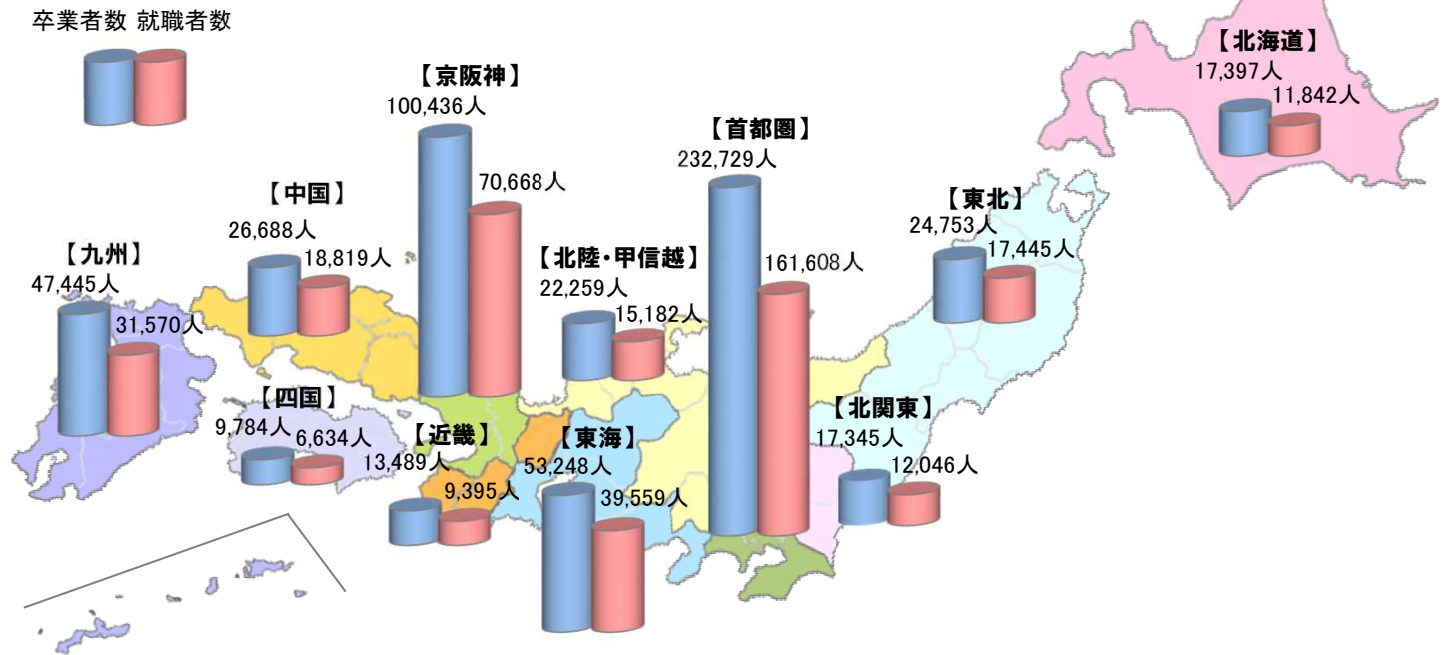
卒業者数 就職者数

【北海道】
17,397人
11,842人

【京阪神】
100,436人
70,668人

【首都圏】
232,729人
161,608人

【中国】
26,688人
18,819人

【東北】
24,753人
17,445人

【九州】
47,445人
31,570人

【北陸・甲信越】
22,259人
15,182人

【四国】
9,784人
6,634人

【北関東】
17,345人
12,046人

【近畿】
13,489人
9,395人

【東海】
53,248人
39,559人